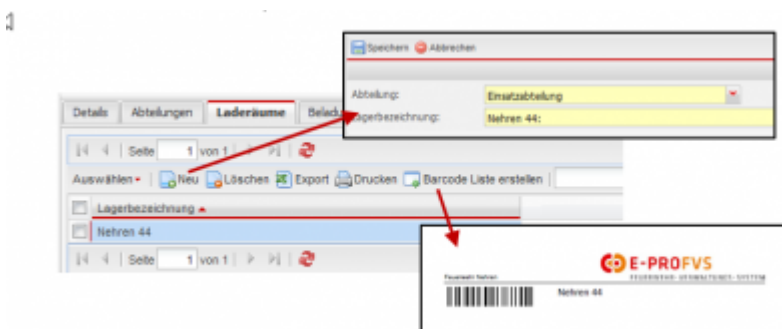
1

Speichern Abbrechen

Abteilung: Einsatzabteilung

Lagerbezeichnung: Nehren 44:

Details Abteilungen Laderäume Belad

Seite 1 von 1

Auswählen Neu Löschen Export Drucken Barcode Liste erstellen

Lagerbezeichnung

Nehren 44

Seite 1 von 1

E-PROFVS

FEUERWEHR-VERWALTUNGS-SYSTEM

Feuerwehr Nehren

Nehren 44